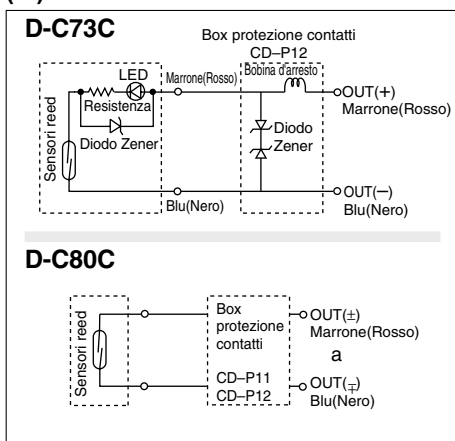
D-C73C

Box protezione contatti CD−P12

LED

Marrone(Rosso)

Bobina d'arresto

OUT(+) Marrone(Rosso)

Resistenza

Diodo Zener

Diodo Zener

Sensori reed

OUT(−) Blu(Nero)

Blu(Nero)

D-C80C

Sensori reed

Box protezione contatti

CD−P11 CD−P12

OUT(±) Marrone(Rosso)

a

OUT(∓) Blu(Nero)